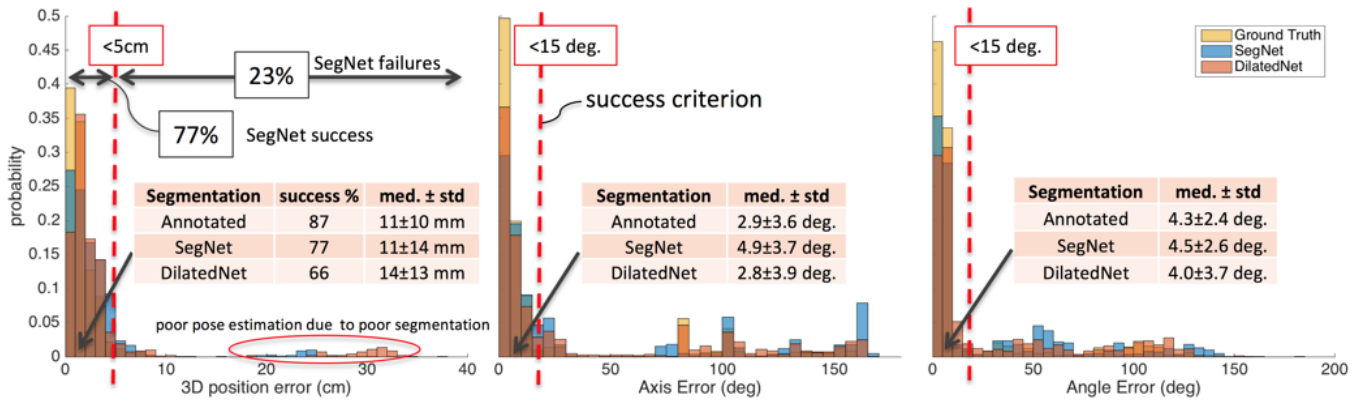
0.5
0.45
0.4
0.35
0.3
0.25
0.2
0.15
0.1
0.05
0
probability

<5cm

23%
SegNet failures

77%
SegNet success

| Segmentation | success % | med. ± std |
|---|---|---|
| Annotated | 87 | 11±10 mm |
| SegNet | 77 | 11±14 mm |
| DilatedNet | 66 | 14±13 mm |

poor pose estimation due to poor segmentation

0 10 20 30 40
3D position error (cm)

<15 deg.

success criterion

| Segmentation | med. ± std |
|---|---|
| Annotated | 2.9±3.6 deg. |
| SegNet | 4.9±3.7 deg. |
| DilatedNet | 2.8±3.9 deg. |

0 50 100 150
Axis Error (deg)

<15 deg.

Ground Truth
SegNet
DilatedNet

| Segmentation | med. ± std |
|---|---|
| Annotated | 4.3±2.4 deg. |
| SegNet | 4.5±2.6 deg. |
| DilatedNet | 4.0±3.7 deg. |

0 50 100 150 200
Angle Error (deg)